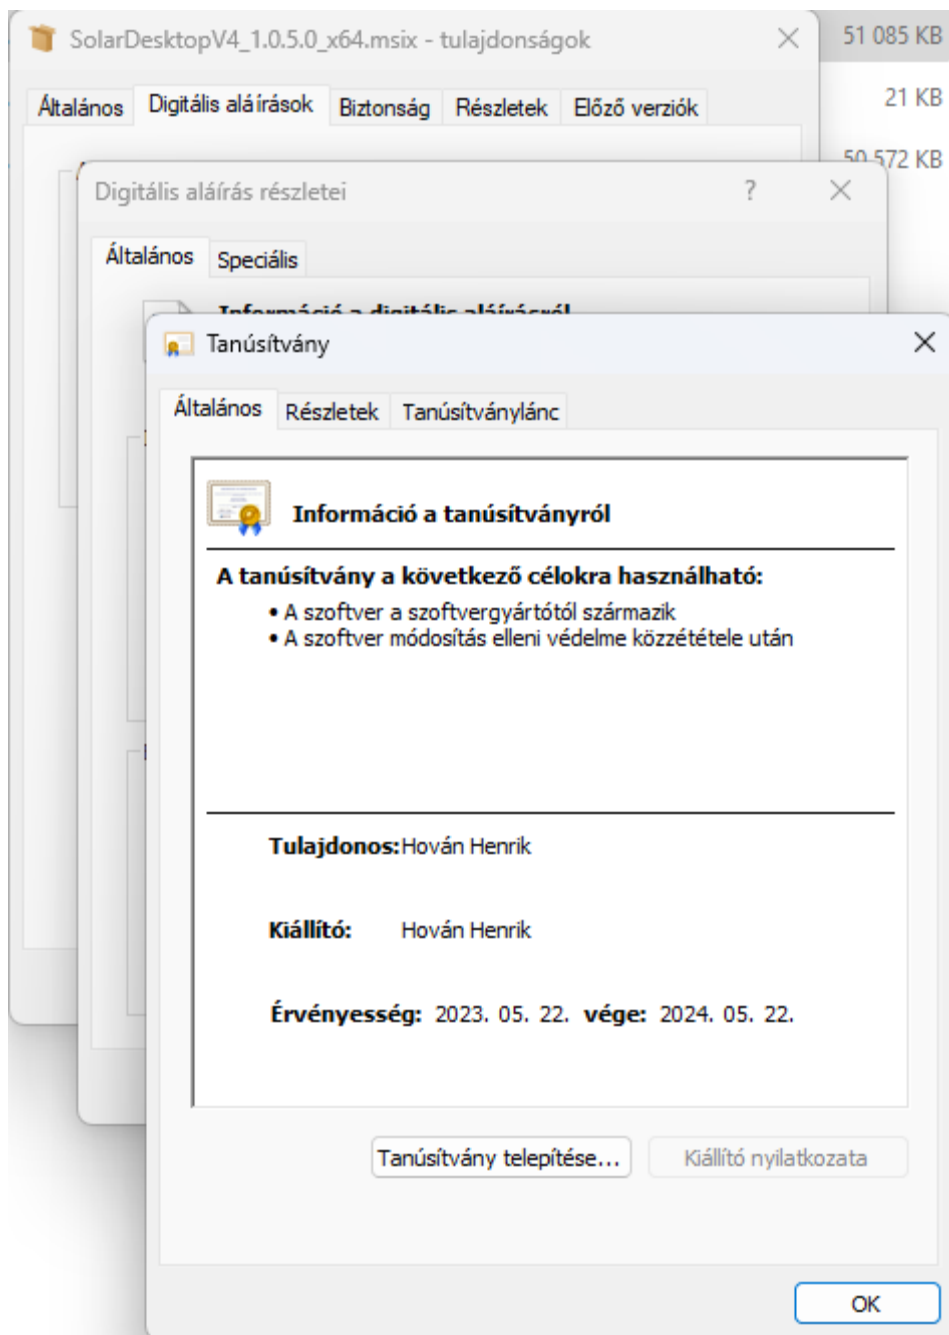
SolarDesktopV4_1.0.5.0_x64.msix - tulajdonságok

51 085 KB
21 KB
50 572 KB

Általános | Digitális aláírások | Biztonság | Részletek | Előző verziók

Digitális aláírás részletei

?

Általános | Speciális

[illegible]

Tanúsítvány

Általános | Részletek | Tanúsítványlánc

Információ a tanúsítványról

A tanúsítvány a következő célokra használható:
• A szoftver a szoftvergyártótól származik
• A szoftver módosítás elleni védelme közzététele után

Tulajdonos: Hován Henrik

Kiállító: Hován Henrik

Érvényesség: 2023. 05. 22. vége: 2024. 05. 22.

Tanúsítvány telepítése...

Kiállító nyilatkozata

OK